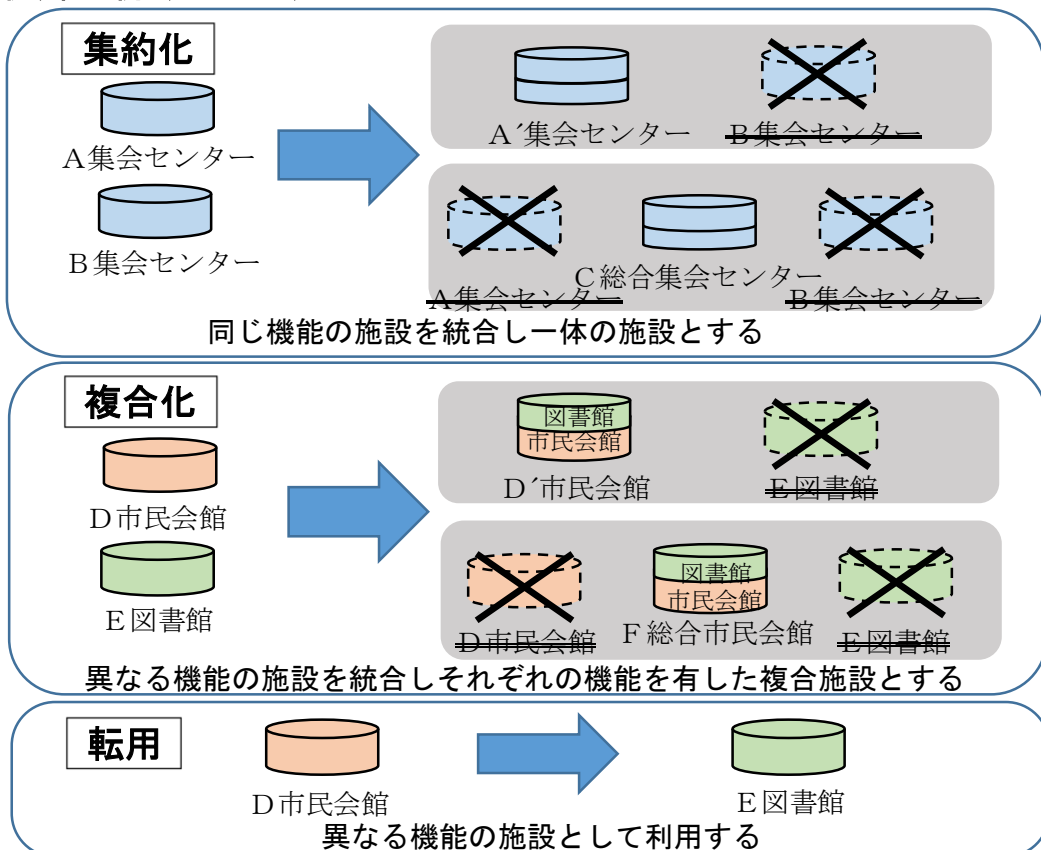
集約化

A集会センター

B集会センター

A´集会センター　~~B集会センター~~

C総合集会センター

~~A集会センター~~　~~B集会センター~~

同じ機能の施設を統合し一体の施設とする

複合化

D市民会館

E図書館

図書館
市民会館

D´市民会館　~~E図書館~~

図書館
市民会館

~~D市民会館~~　F総合市民会館　~~E図書館~~

異なる機能の施設を統合しそれぞれの機能を有した複合施設とする

転用

D市民会館

E図書館

異なる機能の施設として利用する